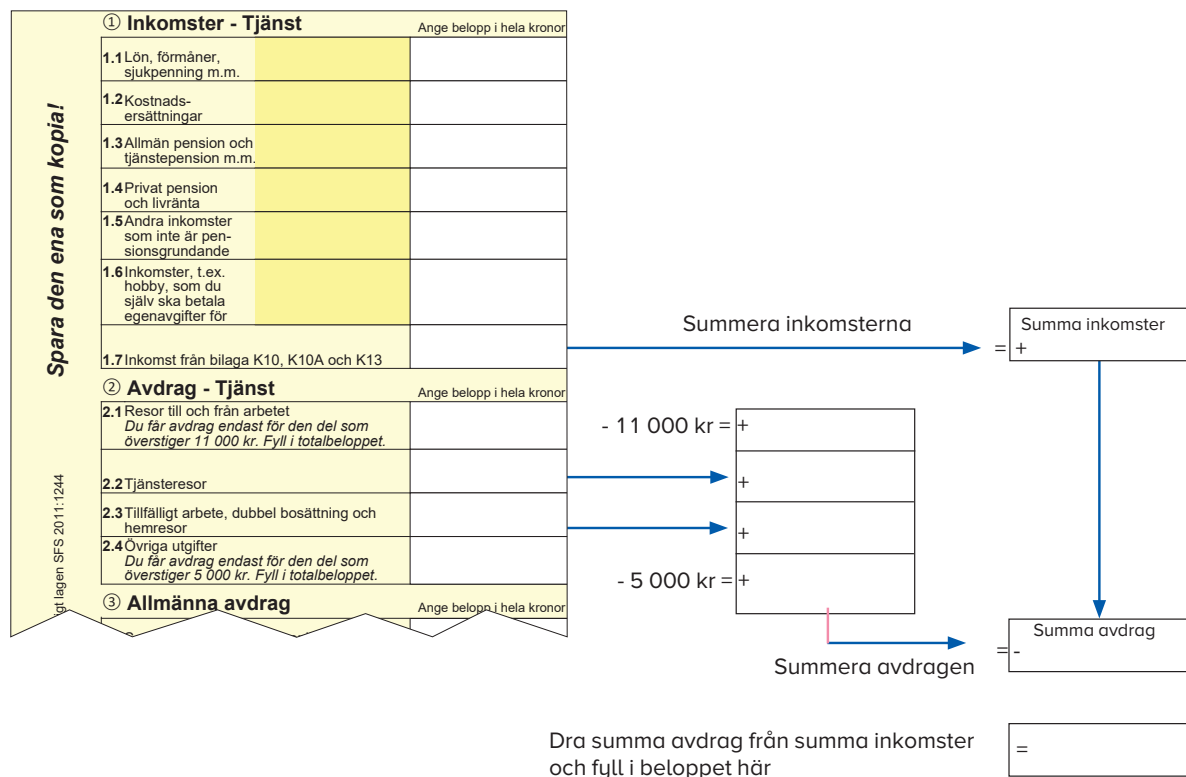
Spara den ena som kopia!

gt lagen SFS 2011:1244

① Inkomster - Tjänst
Ange belopp i hela kronor

1.1 Lön, förmåner, sjukpenning m.m.
1.2 Kostnadsersättningar
1.3 Allmän pension och tjänstepension m.m.
1.4 Privat pension och livränta
1.5 Andra inkomster som inte är pensionsgrundande
1.6 Inkomster, t.ex. hobby, som du själv ska betala egenavgifter för
1.7 Inkomst från bilaga K10, K10A och K13

② Avdrag - Tjänst
Ange belopp i hela kronor

2.1 Resor till och från arbetet
Du får avdrag endast för den del som överstiger 11 000 kr. Fyll i totalbeloppet.
2.2 Tjänsteresor
2.3 Tillfälligt arbete, dubbel bosättning och hemresor
2.4 Övriga utgifter
Du får avdrag endast för den del som överstiger 5 000 kr. Fyll i totalbeloppet.

③ Allmänna avdrag
Ange belopp i hela kronor

Summera inkomsterna

Summa inkomster
= +

- 11 000 kr = +
+
+
- 5 000 kr = +

Summa avdrag
= -

Summera avdragen

Dra summa avdrag från summa inkomster och fyll i beloppet här
=